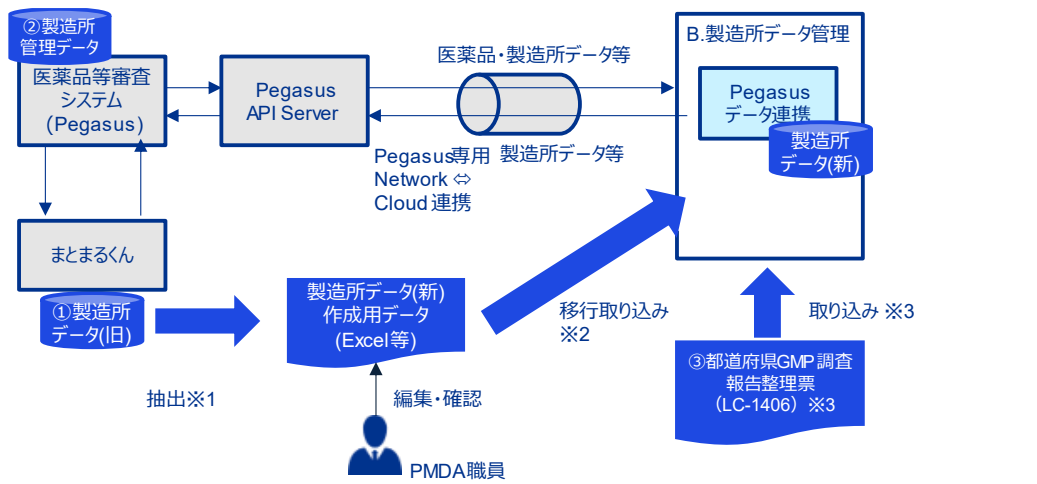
②製造所管理データ

医薬品等審査システム(Pegasus)

Pegasus API Server

医薬品・製造所データ等

製造所データ等

Pegasus専用 Network ⇔ Cloud 連携

B.製造所データ管理

Pegasus データ連携

製造所データ(新)

まとまるくん

①製造所データ(旧)

製造所データ(新)作成用データ(Excel等)

移行取り込み ※2

取り込み ※3

③都道府県GMP調査報告整理票（LC-1406）※3

抽出※1

編集・確認

PMDA職員